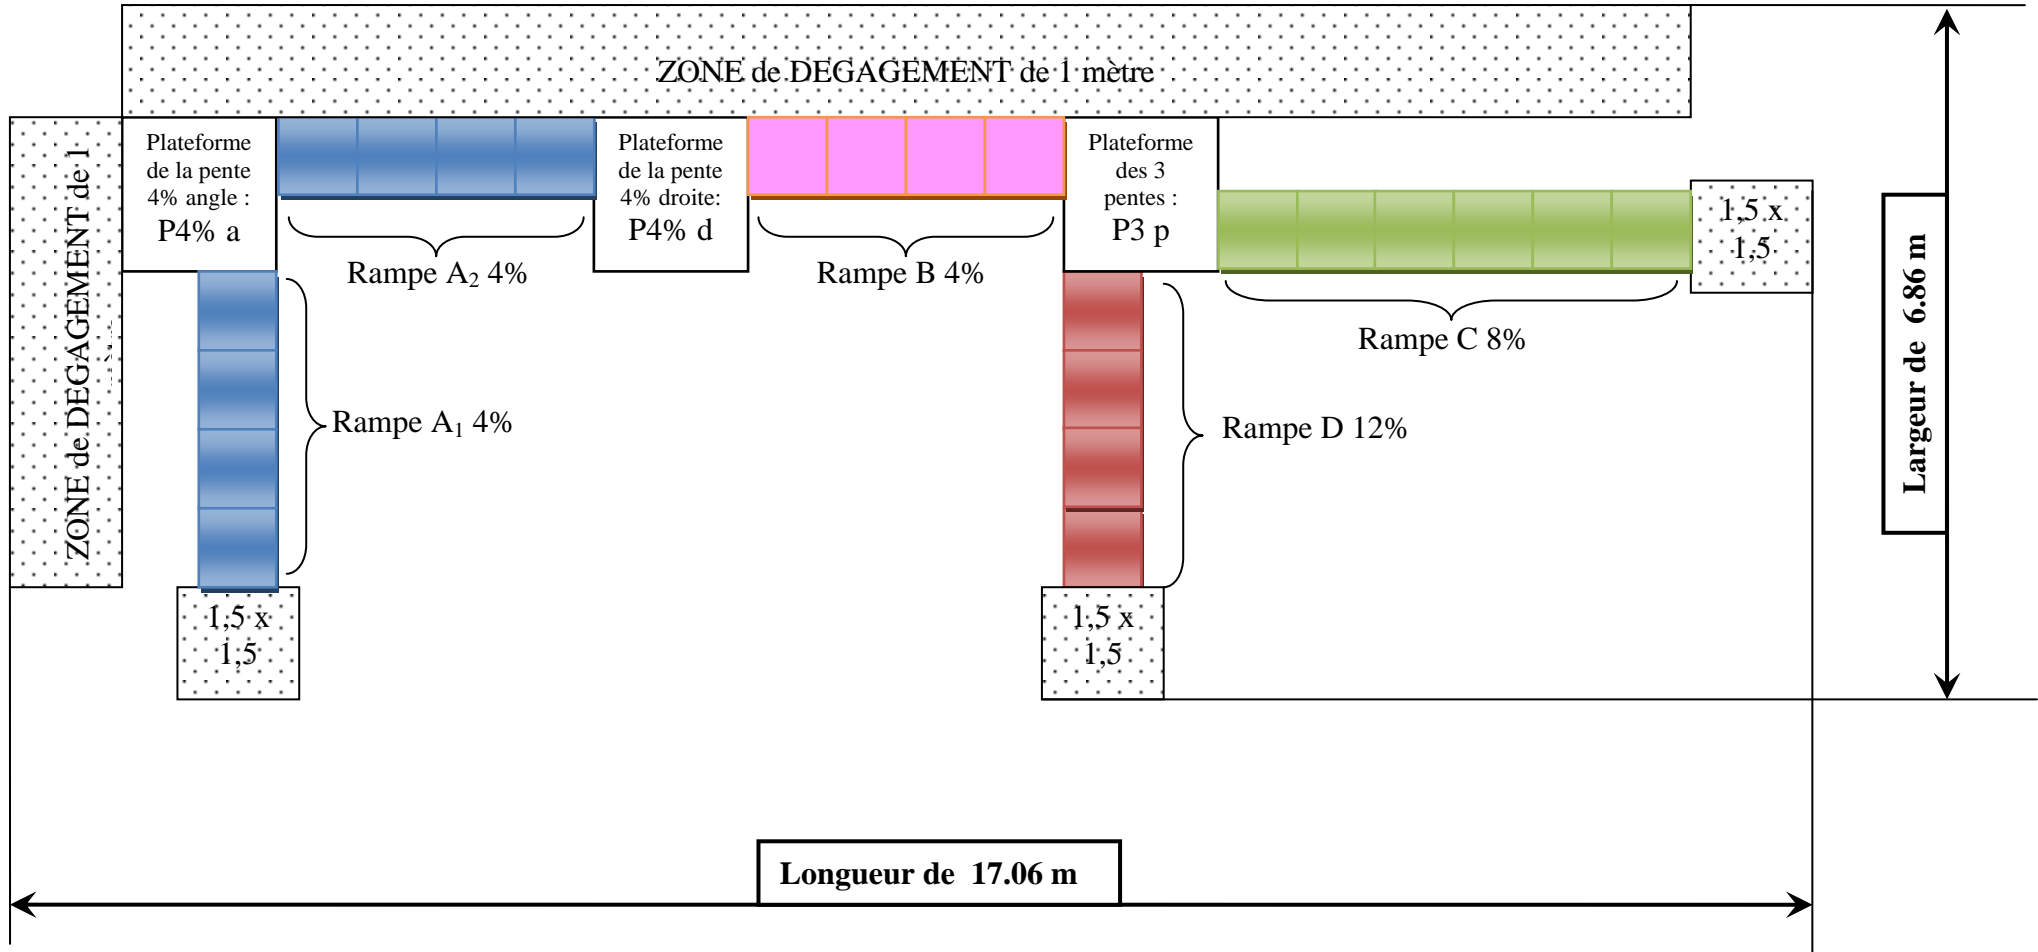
ZONE de DEGAGEMENT de 1 mètre

ZONE de DEGAGEMENT de 1 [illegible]

Plateforme de la pente 4% angle : P4% a

Rampe $A_2$ 4%

Plateforme de la pente 4% droite: P4% d

Rampe B 4%

Plateforme des 3 pentes : P3 p

Rampe C 8%

1,5 x 1,5

Largeur de 6.86 m

Rampe $A_1$ 4%

Rampe D 12%

1,5 x 1,5

1,5 x 1,5

Longueur de 17.06 m